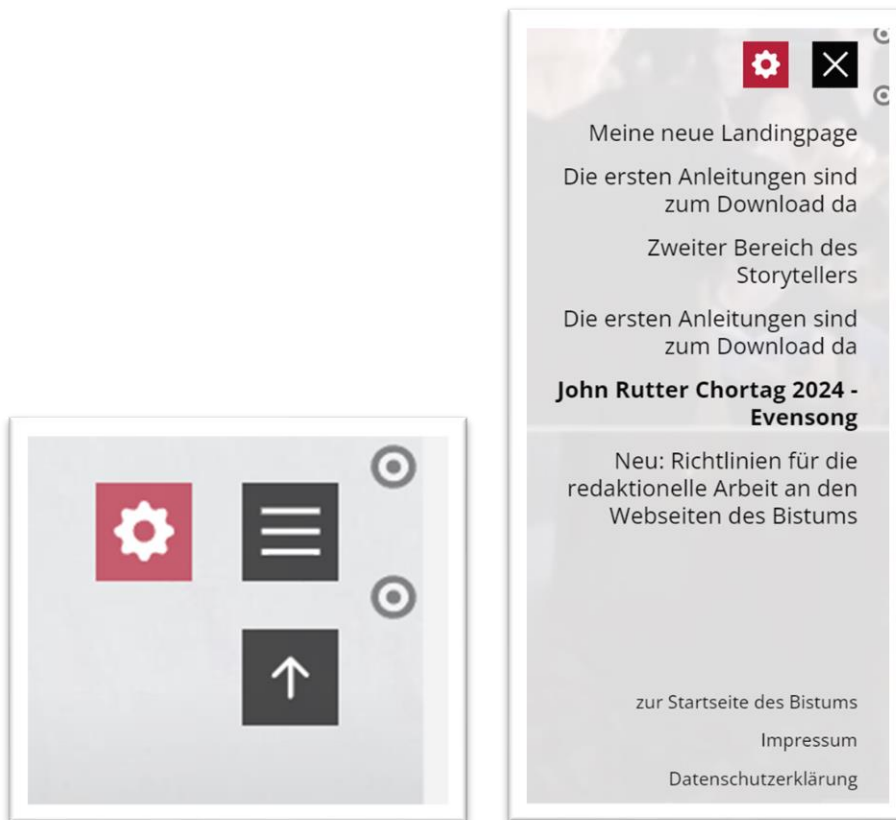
Meine neue Landingpage

Die ersten Anleitungen sind zum Download da

Zweiter Bereich des Storytellers

Die ersten Anleitungen sind zum Download da

**John Rutter Chortag 2024 - Evensong**

Neu: Richtlinien für die redaktionelle Arbeit an den Webseiten des Bistums

zur Startseite des Bistums

Impressum

Datenschutzerklärung